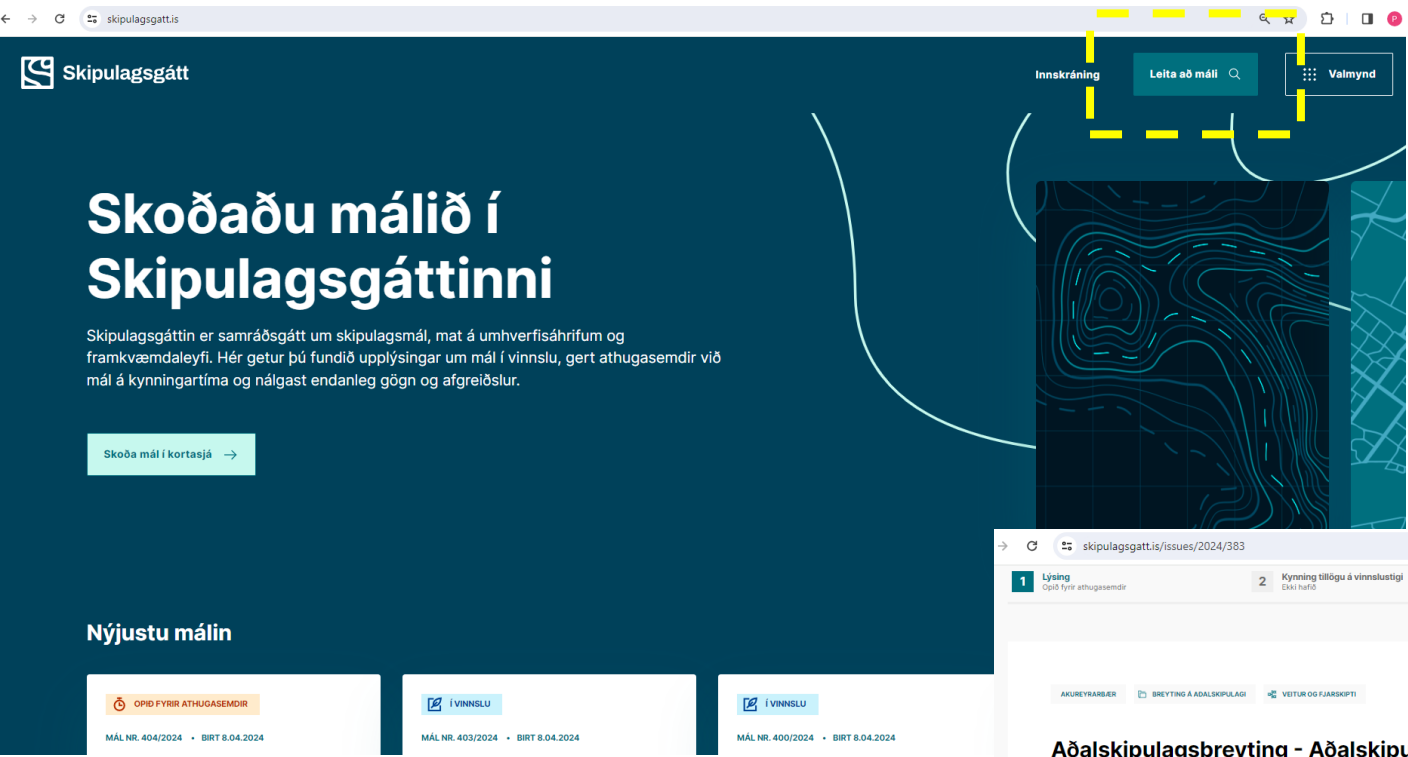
skipulagsgatt.is

Skipulagsgátt

Innskráning

Leita að máli

Valmynd

Skoðaðu málið í Skipulagsgáttinni

Skipulagsgáttin er samráðsgátt um skipulagsmál, mat á umhverfisáhrifum og framkvæmdaleyfi. Hér getur þú fundið upplýsingar um mál í vinnslu, gert athugasemdir við mál á kynningartíma og nálgast endanleg gögn og afgreiðslur.

Skoða mál í kortasjá

Nýjustu málin

OPIÐ FYRIR ATHUGASEMDIR

MÁL NR. 404/2024 • BIRT 8.04.2024

Í VINNSLU

MÁL NR. 403/2024 • BIRT 8.04.2024

Í VINNSLU

MÁL NR. 400/2024 • BIRT 8.04.2024

skipulagsgatt.is/issues/2024/383

1 Lýsing
Opið fyrir athugasemdir

2 Kynning tillögu á vinnslustigi
Ekki hafið

AKUREYRARBÆR

BREYTING Á AÐALSKIPULAGI

VEITUR OG FJARSKIPTI

Aðalskipulagsbreyting - Aðalskipu